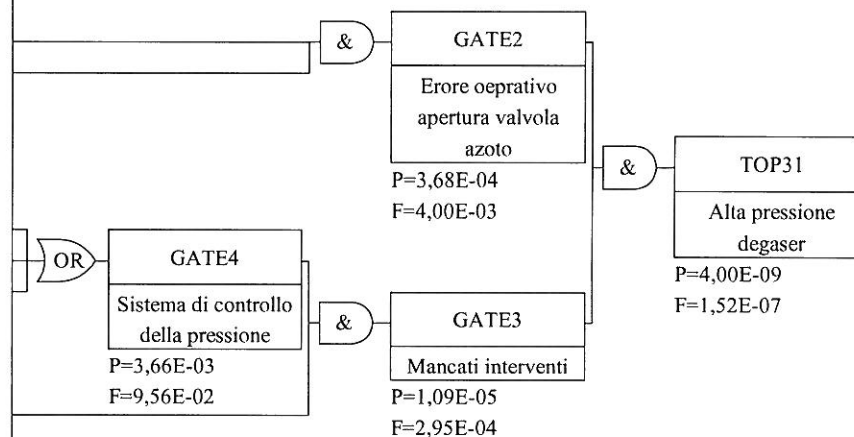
&

GATE2

Erore oeprativo apertura valvola azoto

P=3,68E-04
F=4,00E-03

&

TOP31

Alta pressione degaser

P=4,00E-09
F=1,52E-07

OR

GATE4

Sistema di controllo della pressione

P=3,66E-03
F=9,56E-02

&

GATE3

Mancati interventi

P=1,09E-05
F=2,95E-04